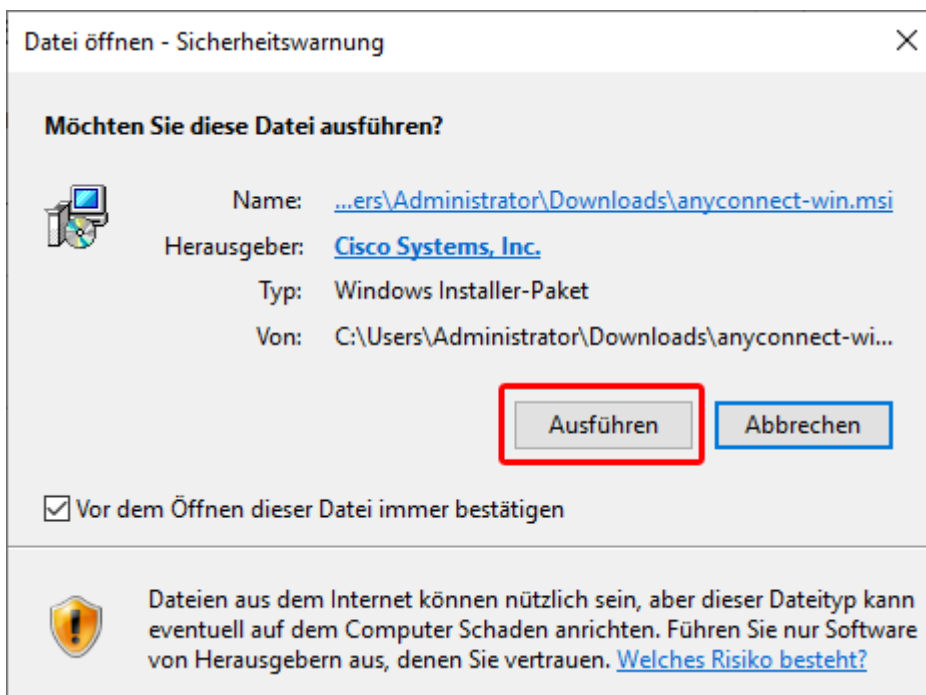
Datei öffnen - Sicherheitswarnung

×

Möchten Sie diese Datei ausführen?

Name: ...ers\Administrator\Downloads\anyconnect-win.msi

Herausgeber: Cisco Systems, Inc.

Typ: Windows Installer-Paket

Von: C:\Users\Administrator\Downloads\anyconnect-wi...

Ausführen

Abbrechen

Vor dem Öffnen dieser Datei immer bestätigen

Dateien aus dem Internet können nützlich sein, aber dieser Dateityp kann eventuell auf dem Computer Schaden anrichten. Führen Sie nur Software von Herausgebern aus, denen Sie vertrauen. Welches Risiko besteht?